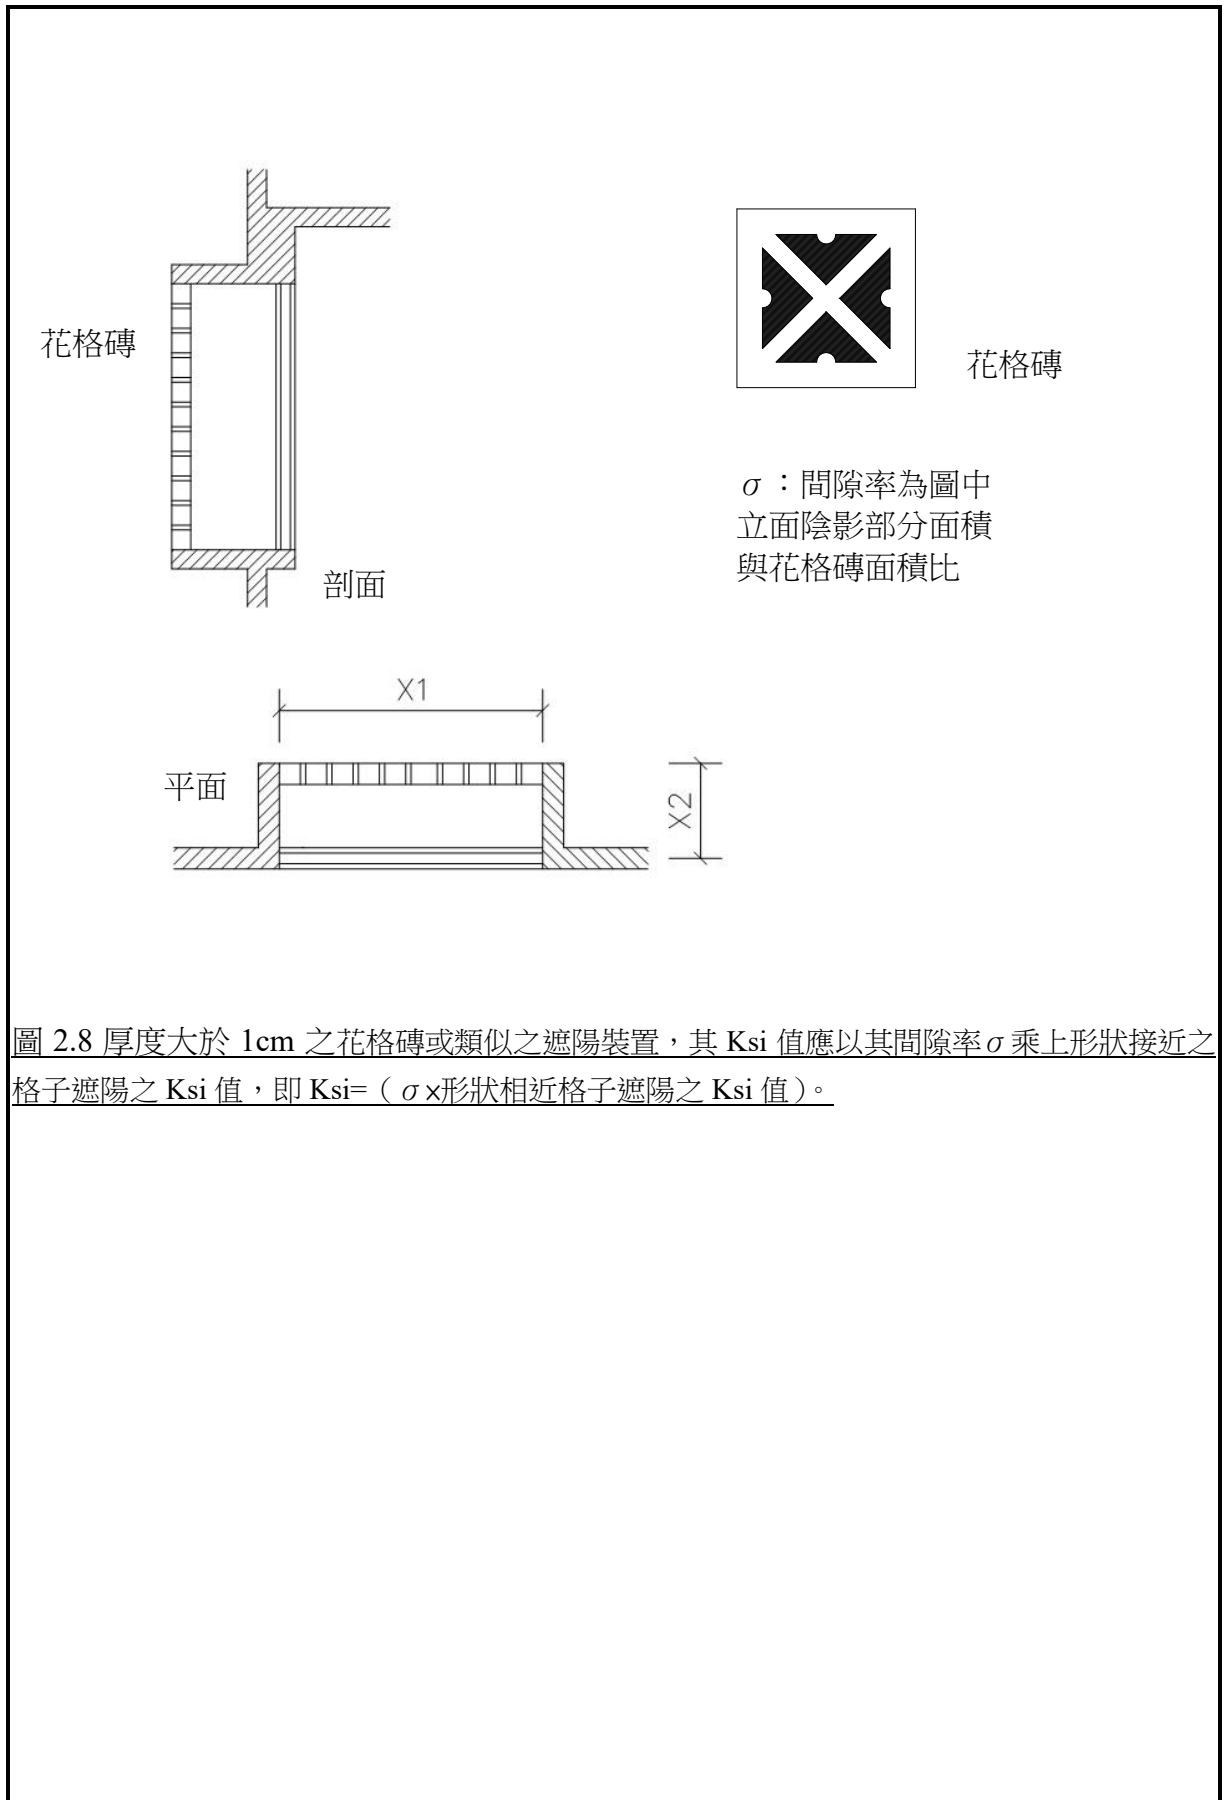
花格磚

花格磚

$\sigma$ ：間隙率為圖中立面陰影部分面積與花格磚面積比

剖面

X1

平面

X2

圖 2.8 厚度大於 1cm 之花格磚或類似之遮陽裝置，其 Ksi 值應以其間隙率$\sigma$乘上形狀接近之格子遮陽之 Ksi 值，即 Ksi=（$\sigma$×形狀相近格子遮陽之 Ksi 值）。